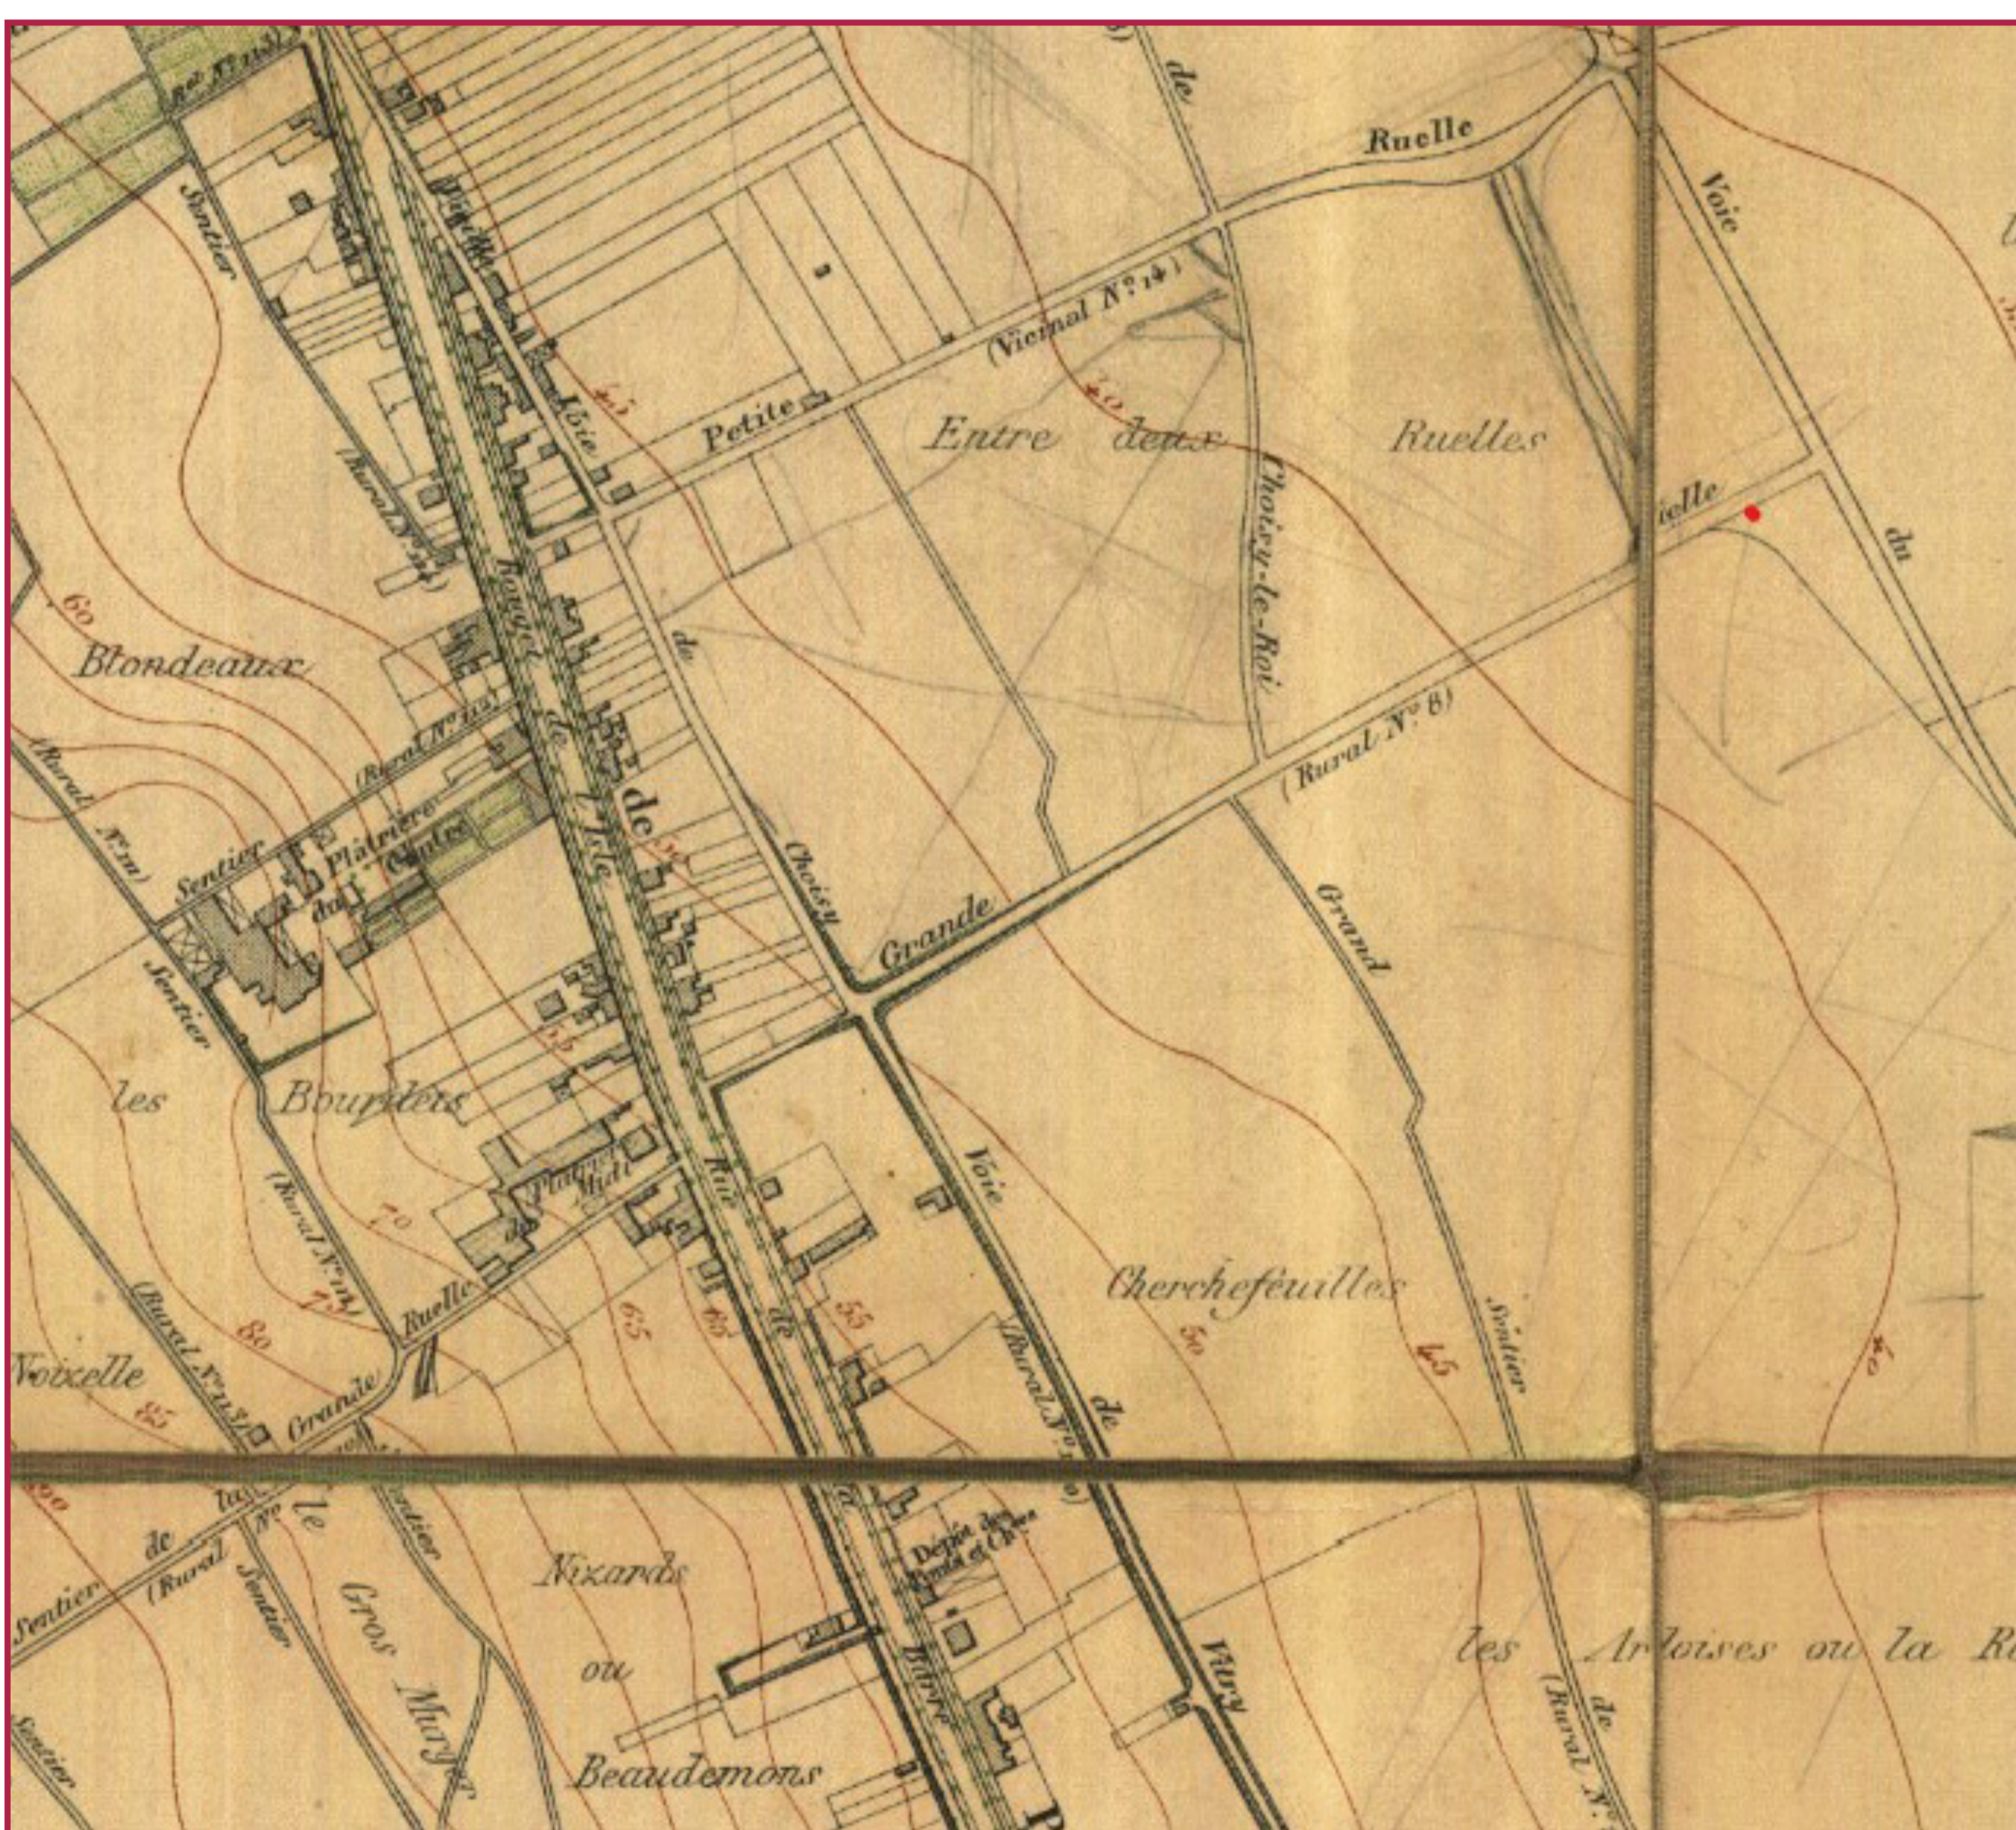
Rte Nº 113
Sentier
Ruelle
de
Voie
Vicinal Nº 14
Petite
Entre deux Ruelles
Choisy-le-Roi
Vielle
du
Voie
Rural Nº 14
Route de l'Isle
Blondeaux
60
Rural Nº 15
de
Choisy
Grande
Rural Nº 8
Grand
Rural Nº 11
Sentier
Plâtrière du Centre
Sentier
les Bourdeus
Plâtrière Midi
Rue de
Voie
Rural Nº 11
70
75
Ruelle
Rural Nº 13
Voixelle
80
85
Grande
65
65
55
Cherchefeuilles
50
Rural Nº
de
45
Sentier
40
Sentier
de
la
Nº
Le
Rural
Sentier
Gros Murger
Sentier
Nizards
ou
Beaudemons
Dépôt des Fonds et Chées
Barrière
Vitry
les Arloises ou la R
Rural Nº
de
Sentier